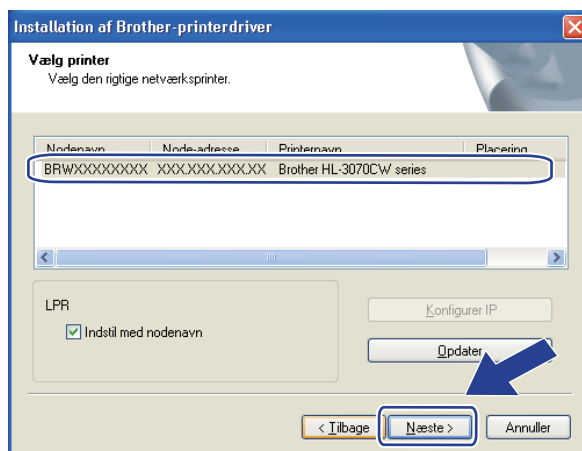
Installation af Brother-printerdriver

Vælg printer
Vælg den rigtige netværksprinter.

| Nodenavn | Node-adresse | Printernavn | Placering |
|---|---|---|---|
| BRWXXXXXXXXX | XXX.XXX.XXX.XX | Brother HL-3070CW series | |

LPR
Indstil med nodenavn

Konfigurer IP

Opdater

< Tilbage
Næste >
Annuller